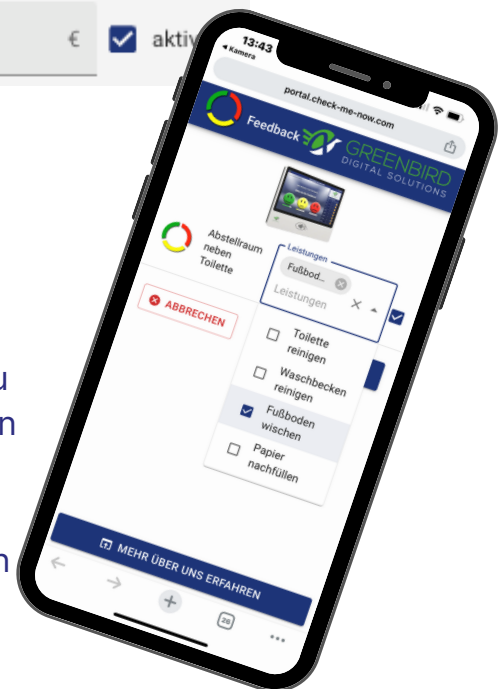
€ aktiv

13:43
◂ Kamera
portal.check-me-now.com

Feedback GREENBIRD DIGITAL SOLUTIONS

Abstellraum neben Toilette

Leistungen
Fußbod...
Leistungen

ABBRECHEN

Toilette reinigen
Waschbecken reinigen
Fußboden wischen
Papier nachfüllen

u
n

n

MEHR ÜBER UNS ERFAHREN

28